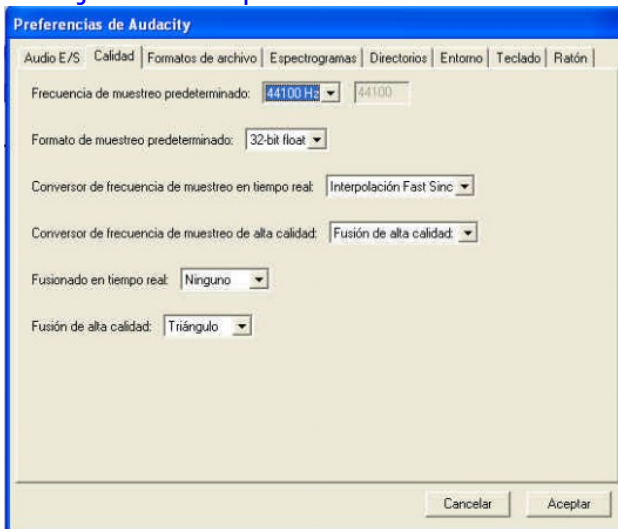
Preferencias de Audacity

Audio E/S | Calidad | Formatos de archivo | Espectrogramas | Directorios | Entorno | Teclado | Ratón

Frecuencia de muestreo predeterminado: 44100 Hz 44100

Formato de muestreo predeterminado: 32-bit float

Conversor de frecuencia de muestreo en tiempo real: Interpolación Fast Sinc

Conversor de frecuencia de muestreo de alta calidad: Fusión de alta calidad

Fusionado en tiempo real: Ninguno

Fusión de alta calidad: Triángulo

Cancelar Aceptar